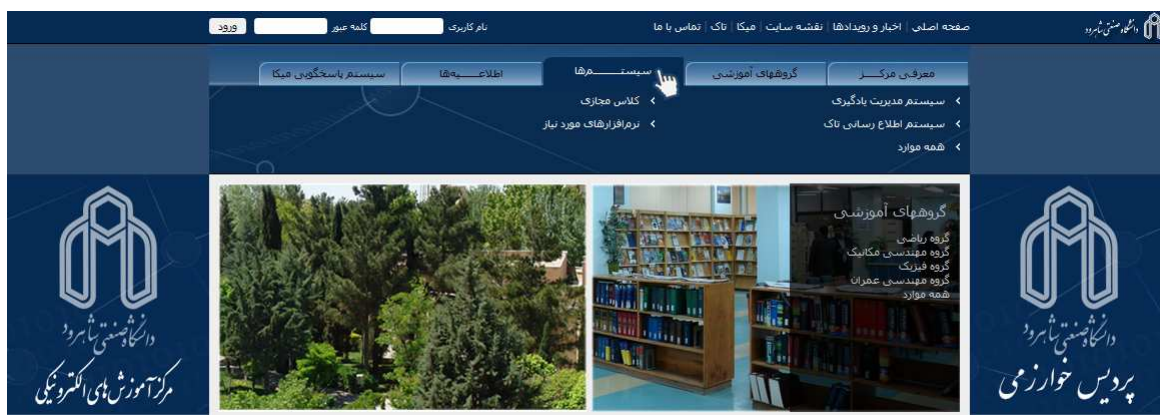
دانشگاه صنعتی شاهرود

صفحه اصلی | اخبار و رویدادها | نقشه سایت | میکا | تاک | تماس با ما

نام کاربری کلمه عبور ورود

معرفی مرکز | گروههای آموزشی | سیستم‌ها | اطلاعیه‌ها | سیستم پاسخگویی میکا

سیستم مدیریت یادگیری
سیستم اطلاع رسانی تاک
همه موارد

کلاس مجازی
نرم‌افزارهای مورد نیاز

گروههای آموزشی
گروه ریاضی
گروه مهندسی مکانیک
گروه فیزیک
گروه مهندسی عمران
همه موارد

دانشگاه صنعتی شاهرود
پردیس خوارزمی

دانشگاه صنعتی شاهرود
مرکز آموزش‌های الکترونیکی